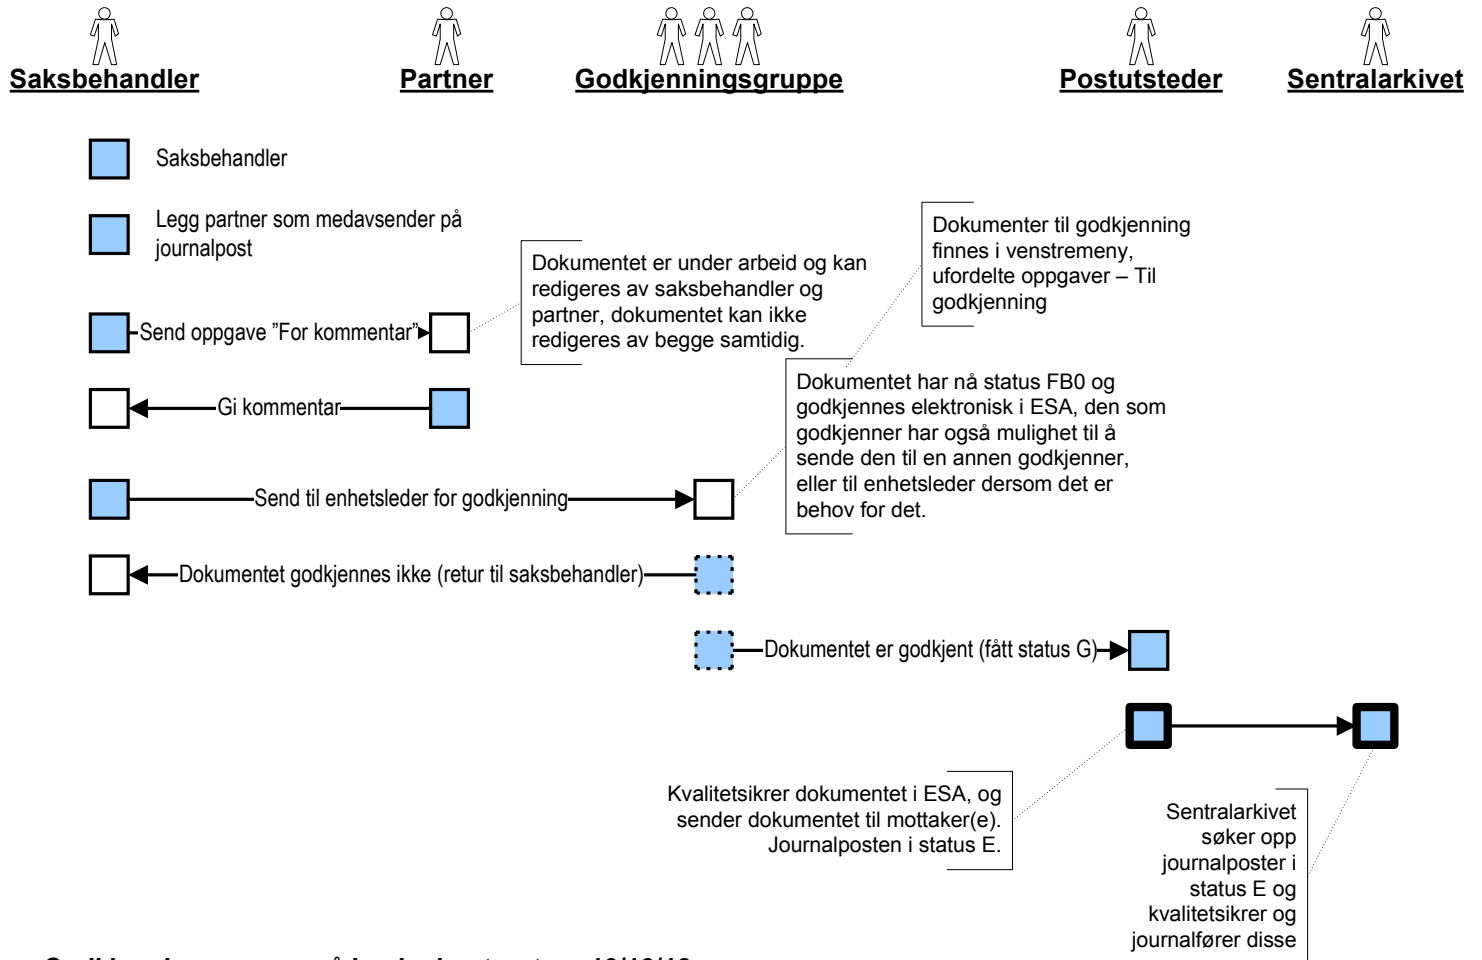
Saksbehandler
Partner
Godkjenningsgruppe
Postutsteder
Sentralarkivet

Saksbehandler

Legg partner som medavsender på journalpost

Dokumentet er under arbeid og kan redigeres av saksbehandler og partner, dokumentet kan ikke redigeres av begge samtidig.

Dokumenter til godkjenning finnes i venstremeny, ufordelte oppgaver – Til godkjenning

Send oppgave "For kommentar"

Gi kommentar

Dokumentet har nå status FB0 og godkjennes elektronisk i ESA, den som godkjenner har også mulighet til å sende den til en annen godkjenner, eller til enhetsleder dersom det er behov for det.

Send til enhetsleder for godkjenning

Dokumentet godkjennes ikke (retur til saksbehandler)

Dokumentet er godkjent (fått status G)

Kvalitetsikrer dokumentet i ESA, og sender dokumentet til mottaker(e). Journalposten i status E.

Sentralarkivet søker opp journalposter i status E og kvalitetsikrer og journalfører disse

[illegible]